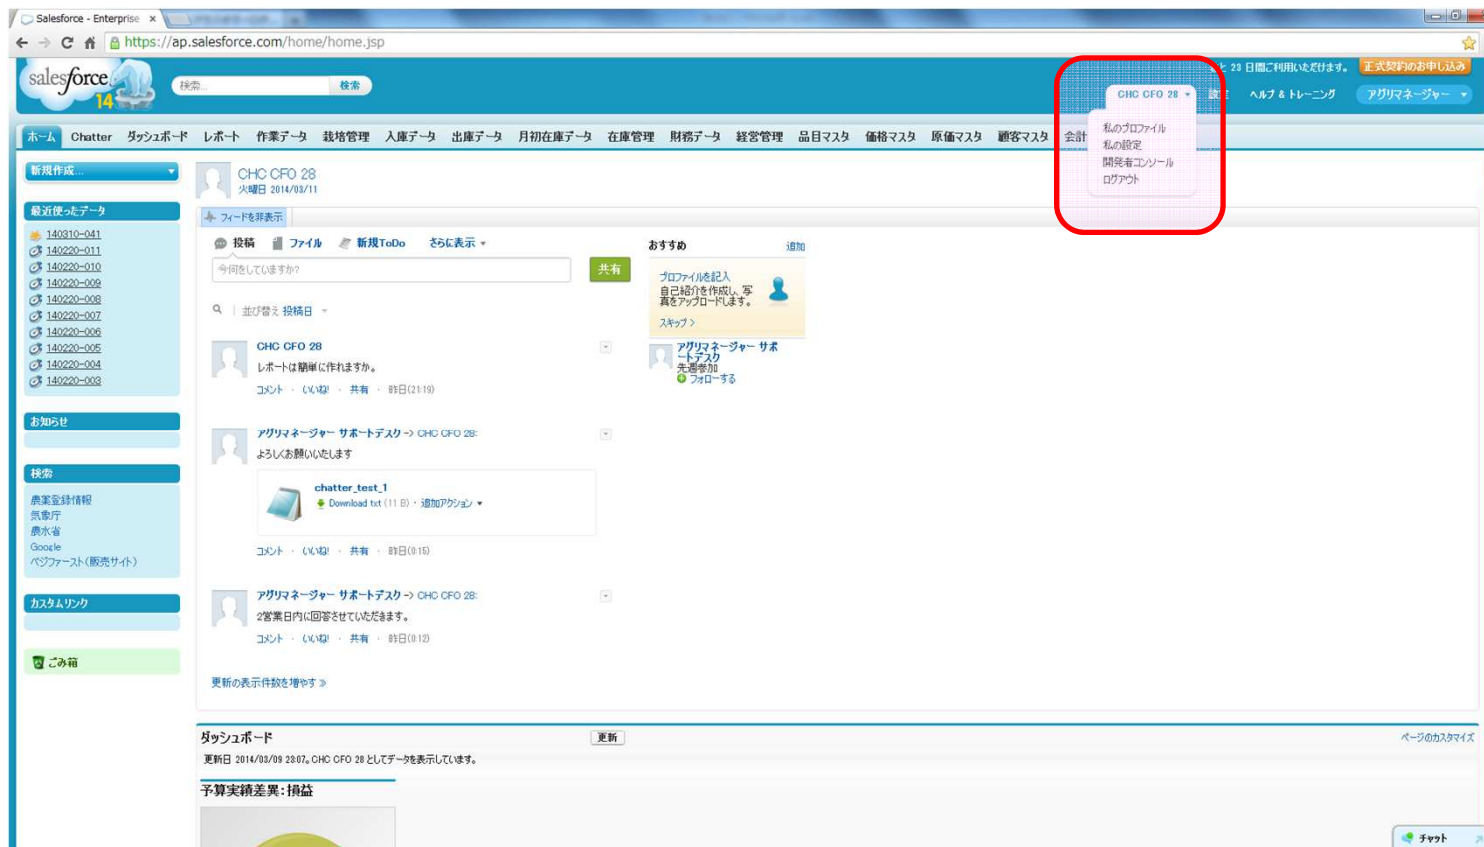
Salesforce - Enterprise ×

https://ap.salesforce.com/home/home.jsp

salesforce 14

検索...　検索

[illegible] 23 日間ご利用いただけます。　正式契約のお申し込み

CHC CFO 28 ▾　設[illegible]　ヘルプ & トレーニング　アグリマネージャー ▾

私のプロファイル
私の設定
開発者コンソール
ログアウト

ホーム　Chatter　ダッシュボード　レポート　作業データ　栽培管理　入庫データ　出庫データ　月初在庫データ　在庫管理　財務データ　経営管理　品目マスタ　価格マスタ　原価マスタ　顧客マスタ　会計

新規作成...

最近使ったデータ
140310-041
140220-011
140220-010
140220-009
140220-008
140220-007
140220-006
140220-005
140220-004
140220-003

お知らせ

検索
農業登録情報
気象庁
農水省
Google
ベジファースト(販売サイト)

カスタムリンク

ごみ箱

CHC CFO 28
火曜日 2014/03/11

フィードを非表示

投稿　ファイル　新規ToDo　さらに表示 ▾

今何をしていますか?　共有

並び替え 投稿日 ▾

CHC CFO 28
レポートは簡単に作れますか。
コメント · いいね! · 共有 · 昨日(21:19)

アグリマネージャー サポートデスク → CHC CFO 28:
よろしくお願いいたします
chatter_test_1
Download txt (11 B) · 追加アクション ▾
コメント · いいね! · 共有 · 昨日(0:15)

アグリマネージャー サポートデスク → CHC CFO 28:
2営業日内に回答させていただきます。
コメント · いいね! · 共有 · 昨日(0:12)

更新の表示件数を増やす »

おすすめ　追加

プロファイルを記入
自己紹介を作成し、写真をアップロードします。
スキップ >

アグリマネージャー サポートデスク
先週参加
フォローする

ダッシュボード　更新　ページのカスタマイズ

更新日 2014/03/09 23:07。CHC CFO 28 としてデータを表示しています。

予算実績差異：損益

チャット